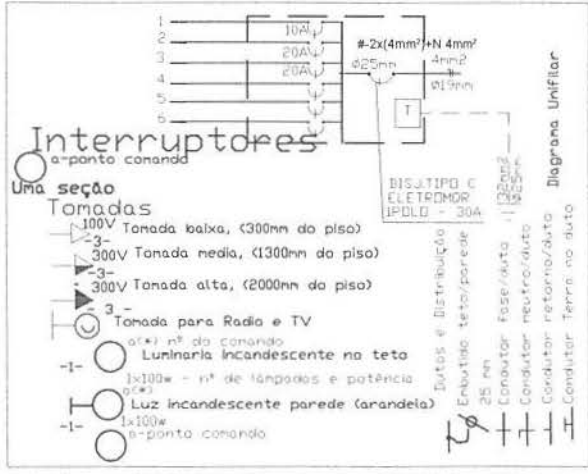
1
2
3
4
5
6
10A
20A
20A
#-2x(4mm²)+N 4mm²
Ø25mm
4mm2
Ø19mm
T
Interruptores
a-ponto comando
Uma seção
Tomadas
100V
-3-
Tomada baixa, (300mm do piso)
300V
-3-
Tomada media, (1300mm do piso)
300V
Tomada alta, (2000mm do piso)
3
Tomada para Radio e TV
a(*) nº do comando
-1-
Luminaria incandescente no teto
1x100w - nº de lâmpadas e potência
a(*)
Luz incandescente parede (arandela)
1x100w
-1-
a-ponto comando
BISJ.TIPO C
ELETROMOR
1POLO - 30A
Diagrama Unifilar
Dutos e Distribuição
Embutido teto/parede
25 mm
Condutor fase/duto
Condutor neutro/duto
Condutor retorno/duto
Condutor Terra no duto